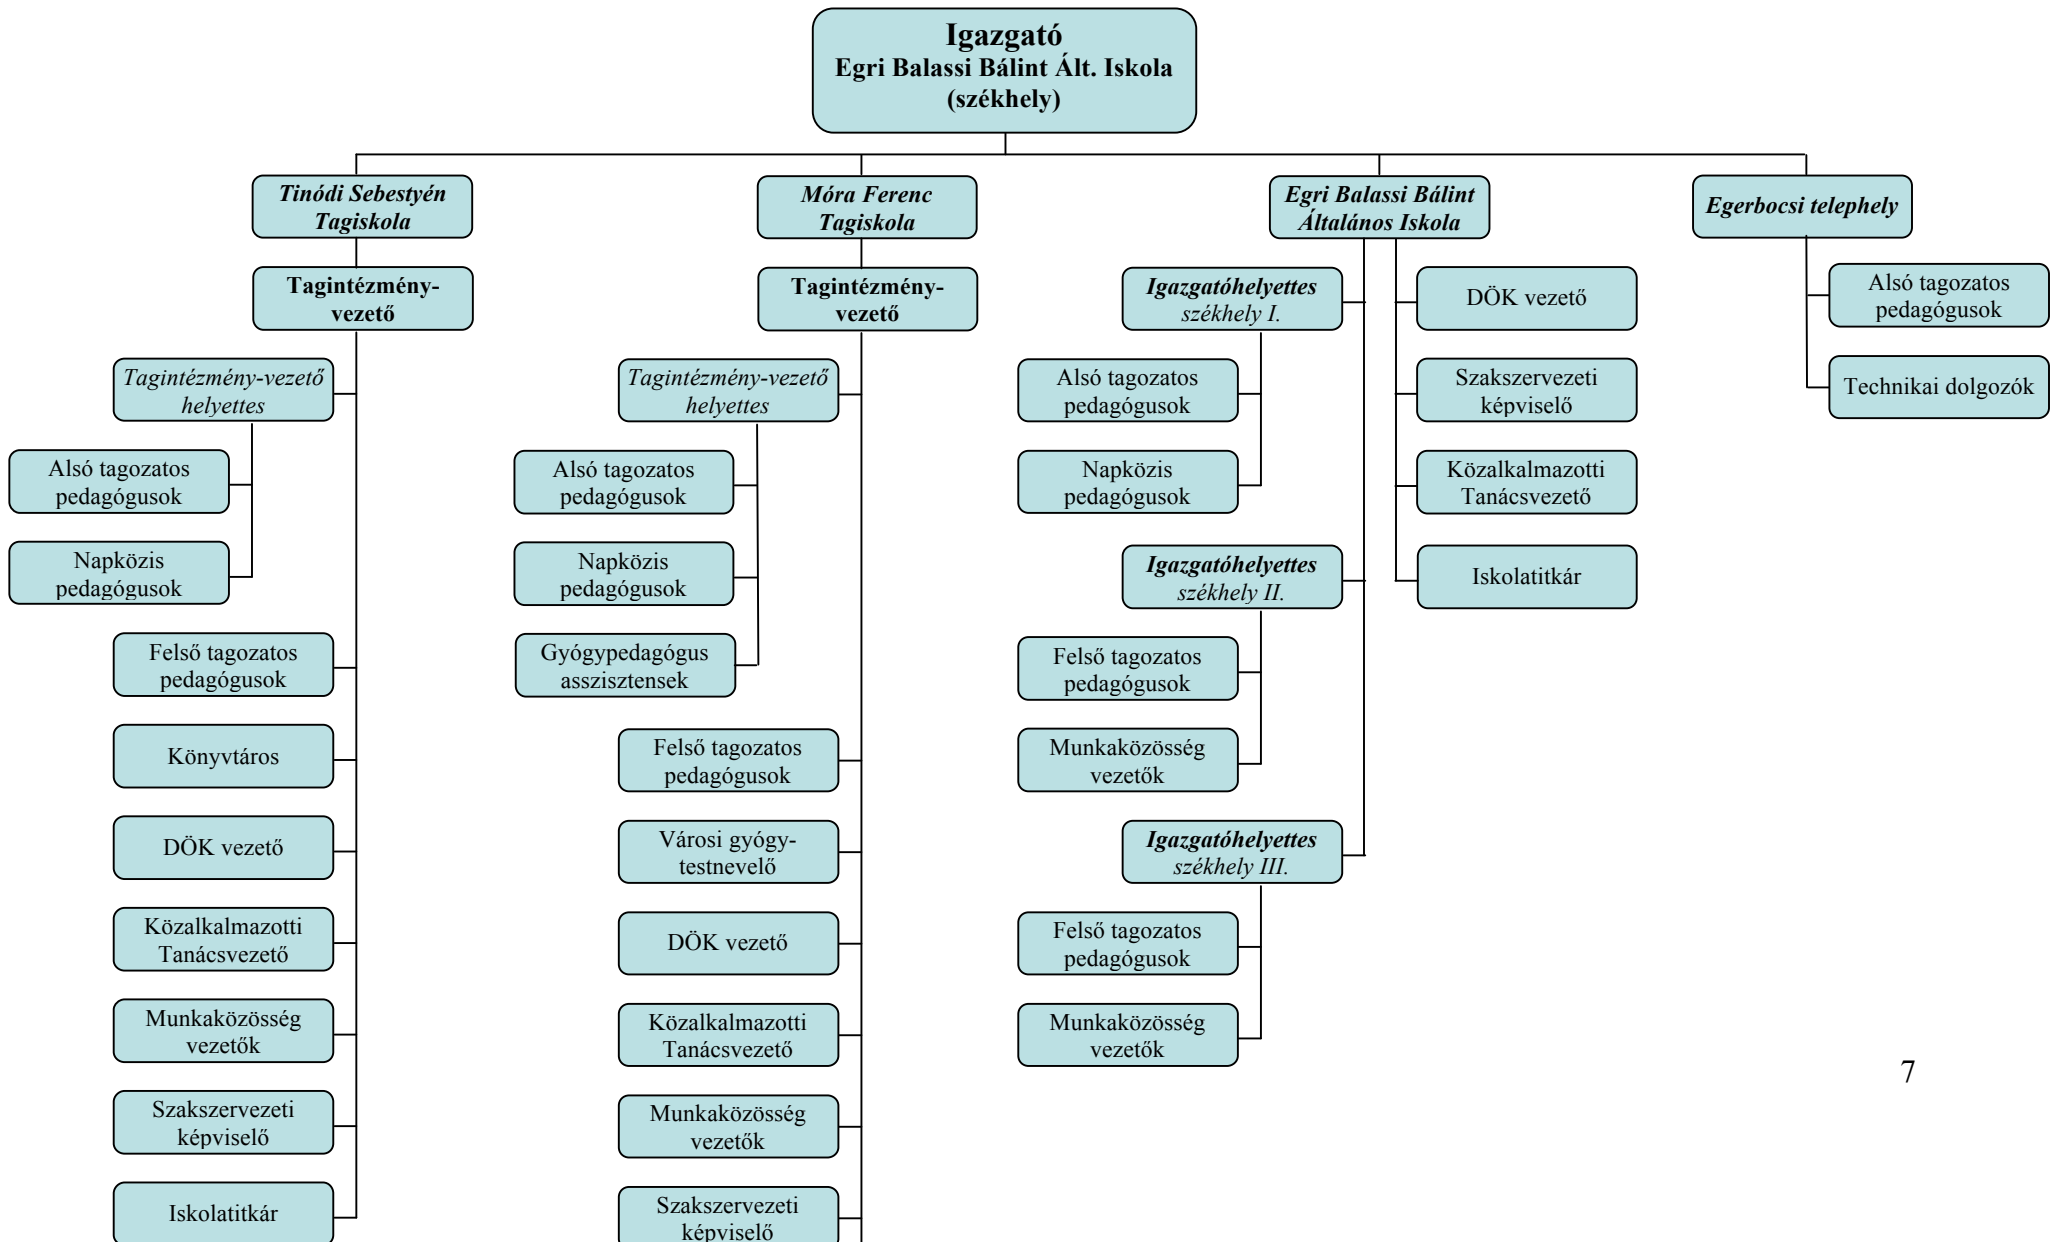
Igazgató
Egri Balassi Bálint Ált. Iskola
(székhely)

Tinódi Sebestyén Tagiskola

Tagintézmény-vezető

Tagintézmény-vezető helyettes

Alsó tagozatos pedagógusok

Napközis pedagógusok

Felső tagozatos pedagógusok

Könyvtáros

DÖK vezető

Közalkalmazotti Tanácsvezető

Munkaközösség vezetők

Szakszervezeti képviselő

Iskolatitkár

Móra Ferenc Tagiskola

Tagintézmény-vezető

Tagintézmény-vezető helyettes

Alsó tagozatos pedagógusok

Napközis pedagógusok

Gyógypedagógus asszisztensek

Felső tagozatos pedagógusok

Városi gyógy-testnevelő

DÖK vezető

Közalkalmazotti Tanácsvezető

Munkaközösség vezetők

Szakszervezeti képviselő

Egri Balassi Bálint Általános Iskola

Igazgatóhelyettes székhely I.

Alsó tagozatos pedagógusok

Napközis pedagógusok

Igazgatóhelyettes székhely II.

Felső tagozatos pedagógusok

Munkaközösség vezetők

Igazgatóhelyettes székhely III.

Felső tagozatos pedagógusok

Munkaközösség vezetők

DÖK vezető

Szakszervezeti képviselő

Közalkalmazotti Tanácsvezető

Iskolatitkár

Egerbocsi telephely

Alsó tagozatos pedagógusok

Technikai dolgozók

7